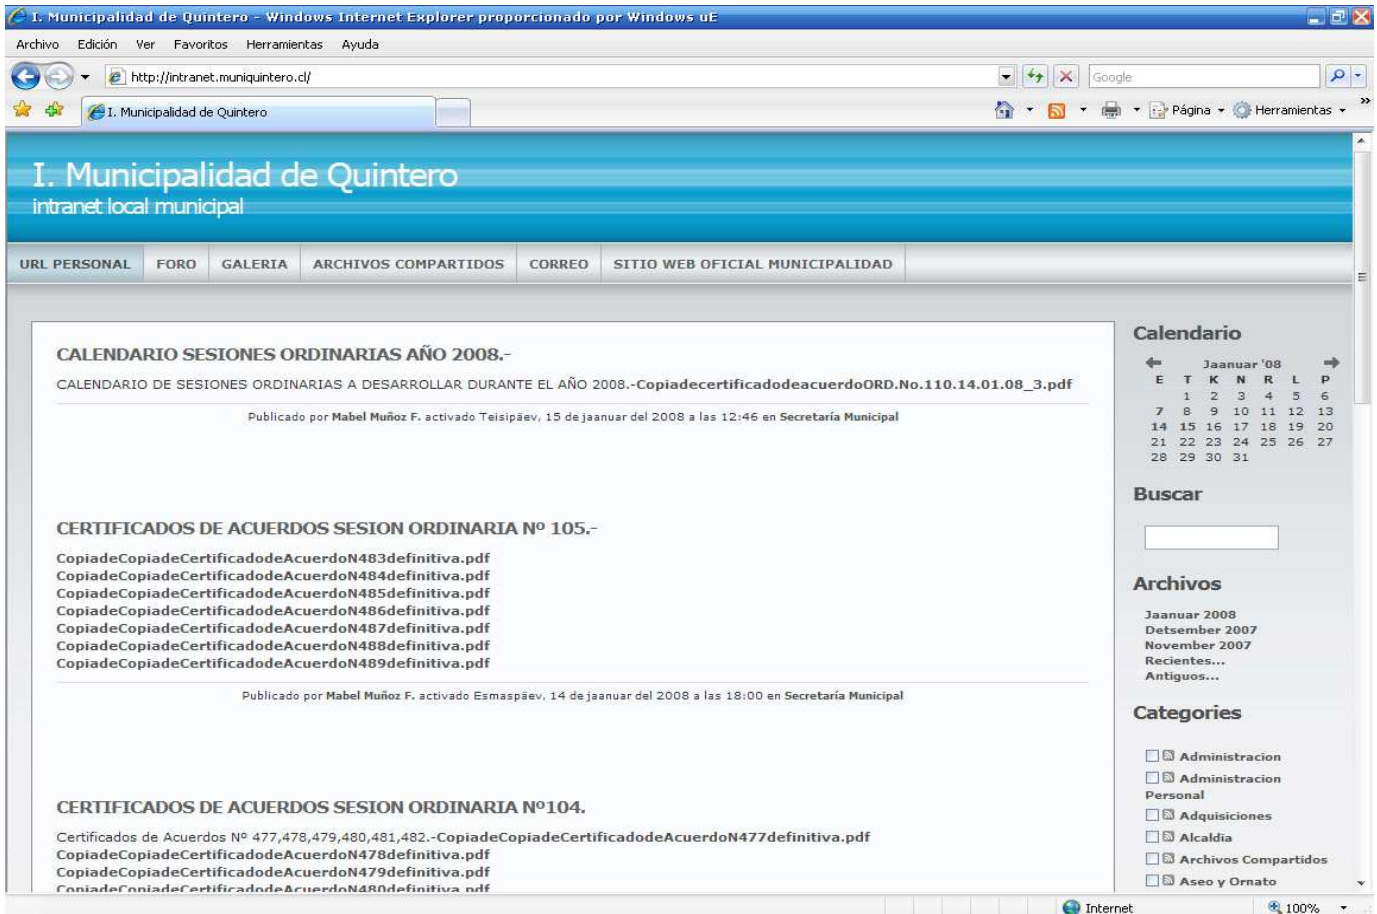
I. Municipalidad de Quintero - Windows Internet Explorer proporcionado por Windows uE

Archivo Edición Ver Favoritos Herramientas Ayuda

http://intranet.muniquintero.cl/

Google

I. Municipalidad de Quintero

Página Herramientas

I. Municipalidad de Quintero
intranet local municipal

URL PERSONAL FORO GALERIA ARCHIVOS COMPARTIDOS CORREO SITIO WEB OFICIAL MUNICIPALIDAD

CALENDARIO SESIONES ORDINARIAS AÑO 2008.-

CALENDARIO DE SESIONES ORDINARIAS A DESARROLLAR DURANTE EL AÑO 2008.-CopiadecertificadodeacuerdoORD.No.110.14.01.08_3.pdf

Publicado por Mabel Muñoz F. activado Teisipäev, 15 de jaanuar del 2008 a las 12:46 en Secretaría Municipal

CERTIFICADOS DE ACUERDOS SESION ORDINARIA Nº 105.-

CopiadeCopiadeCertificadodeAcuerdoN483definitiva.pdf
CopiadeCopiadeCertificadodeAcuerdoN484definitiva.pdf
CopiadeCopiadeCertificadodeAcuerdoN485definitiva.pdf
CopiadeCopiadeCertificadodeAcuerdoN486definitiva.pdf
CopiadeCopiadeCertificadodeAcuerdoN487definitiva.pdf
CopiadeCopiadeCertificadodeAcuerdoN488definitiva.pdf
CopiadeCopiadeCertificadodeAcuerdoN489definitiva.pdf

Publicado por Mabel Muñoz F. activado Esmaspäev, 14 de jaanuar del 2008 a las 18:00 en Secretaría Municipal

CERTIFICADOS DE ACUERDOS SESION ORDINARIA Nº104.

Certificados de Acuerdos Nº 477,478,479,480,481,482.-CopiadeCopiadeCertificadodeAcuerdoN477definitiva.pdf
CopiadeCopiadeCertificadodeAcuerdoN478definitiva.pdf
CopiadeCopiadeCertificadodeAcuerdoN479definitiva.pdf
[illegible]

Calendario

Jaanuar '08

| E | T | K | N | R | L | P |
|---|---|---|---|---|---|---|
| | 1 | 2 | 3 | 4 | 5 | 6 |
| 7 | 8 | 9 | 10 | 11 | 12 | 13 |
| 14 | 15 | 16 | 17 | 18 | 19 | 20 |
| 21 | 22 | 23 | 24 | 25 | 26 | 27 |
| 28 | 29 | 30 | 31 | | | |

Buscar

Archivos

Jaanuar 2008
Detsember 2007
November 2007
Recientes...
Antiguos...

Categories

Administracion
Administracion Personal
Adquisiciones
Alcaldia
Archivos Compartidos
Aseo y Ornato

Internet 100%